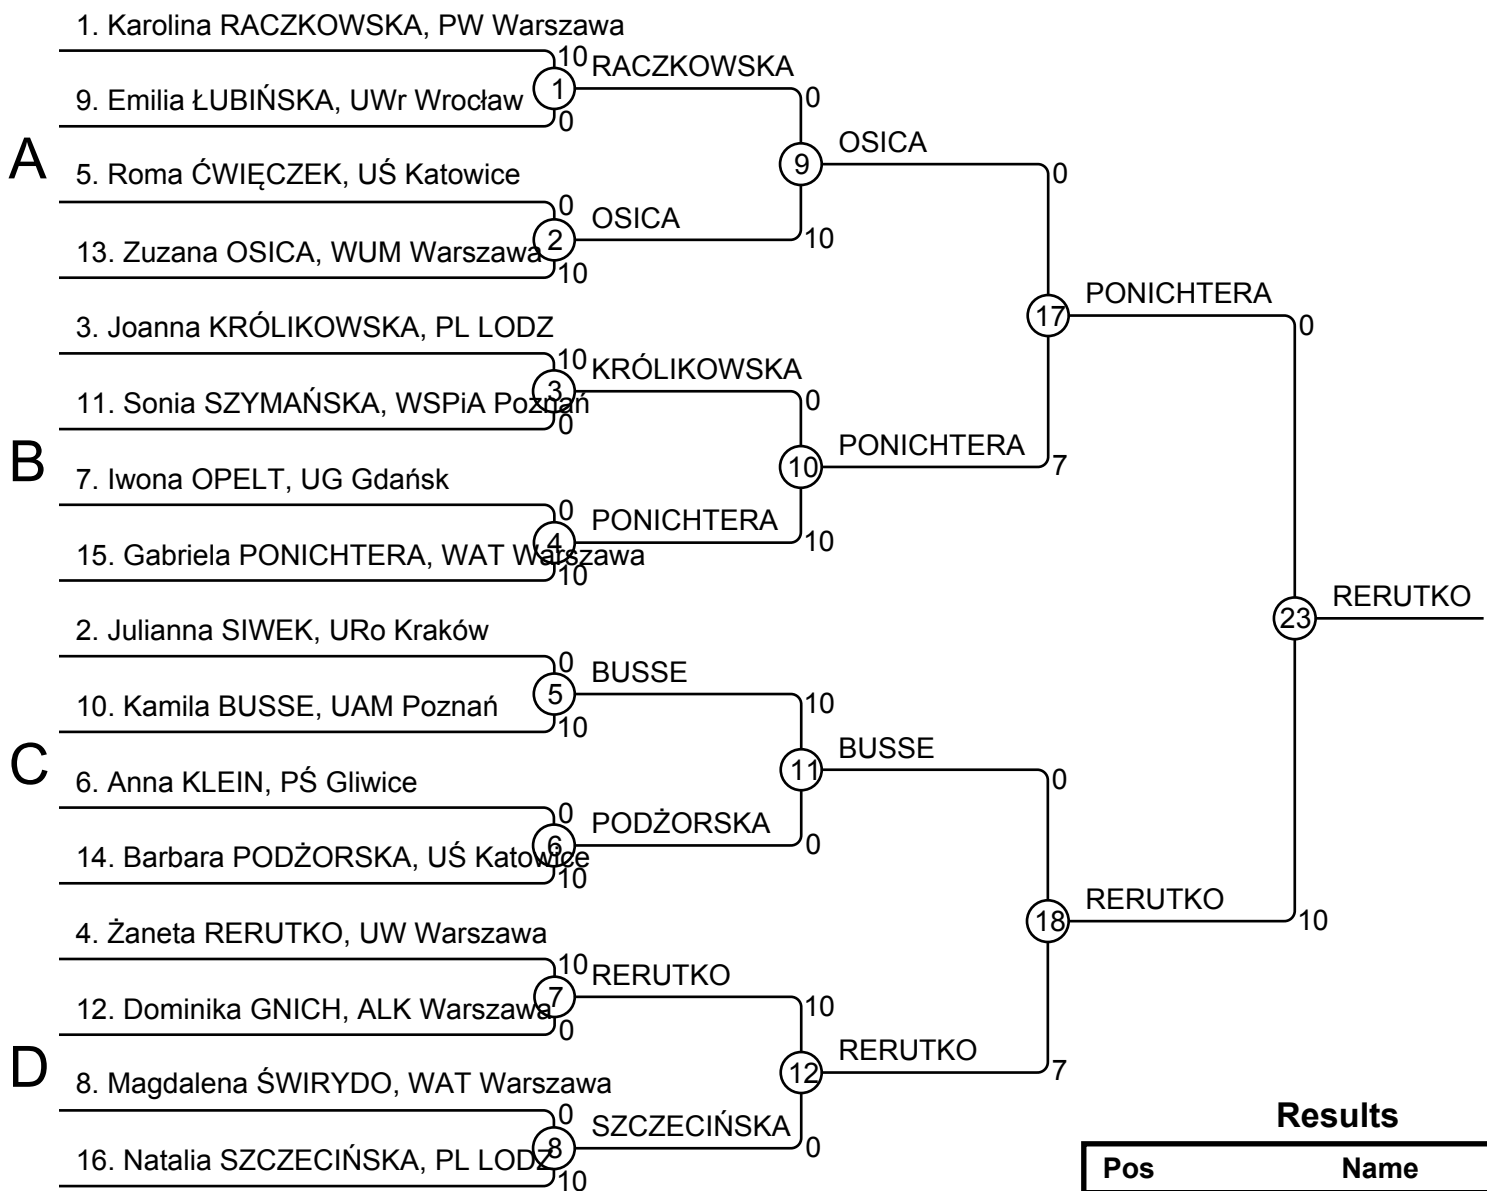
1. Karolina RACZKOWSKA, PW Warszawa
10
1
RACZKOWSKA
9. Emilia ŁUBIŃSKA, UWr Wrocław
0
0
A
9
OSICA
5. Roma ĆWIĘCZEK, UŚ Katowice
0
0
2
OSICA
10
13. Zuzana OSICA, WUM Warszawa
10
17
PONICHTERA
3. Joanna KRÓLIKOWSKA, PL LODZ
0
10
3
KRÓLIKOWSKA
11. Sonia SZYMAŃSKA, WSPiA Poznań
0
0
B
10
PONICHTERA
7. Iwona OPELT, UG Gdańsk
7
0
4
PONICHTERA
10
15. Gabriela PONICHTERA, WAT Warszawa
10
23
RERUTKO
2. Julianna SIWEK, URo Kraków
0
5
BUSSE
10. Kamila BUSSE, UAM Poznań
10
10
C
11
BUSSE
6. Anna KLEIN, PŚ Gliwice
0
0
6
PODŻORSKA
0
14. Barbara PODŻORSKA, UŚ Katowice
10
18
RERUTKO
4. Żaneta RERUTKO, UW Warszawa
10
10
7
RERUTKO
12. Dominika GNICH, ALK Warszawa
10
0
D
12
RERUTKO
8. Magdalena ŚWIRYDO, WAT Warszawa
7
0
8
SZCZECIŃSKA
0
16. Natalia SZCZECIŃSKA, PL LODZ
10

Results
| Pos | Name |
|---|---|